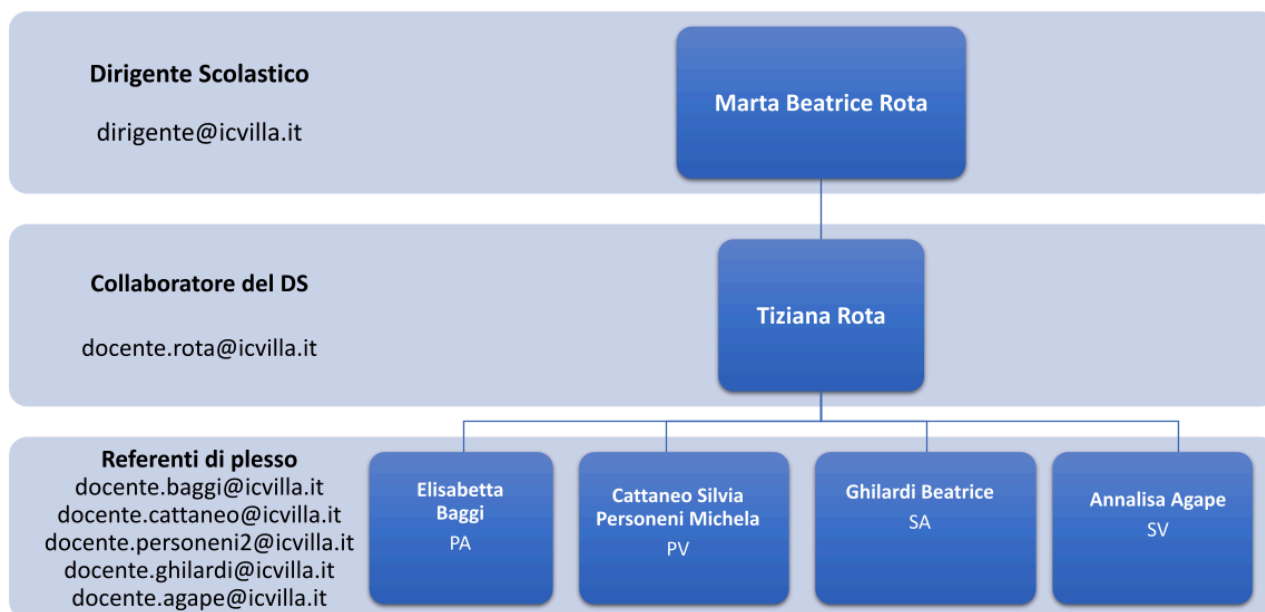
Dirigente Scolastico

dirigente@icvilla.it

Marta Beatrice Rota

Collaboratore del DS

docente.rota@icvilla.it

Tiziana Rota

Referenti di plesso
docente.baggi@icvilla.it
docente.cattaneo@icvilla.it
docente.personeni2@icvilla.it
docente.ghilardi@icvilla.it
docente.agape@icvilla.it

Elisabetta Baggi
PA

Cattaneo Silvia
Personeni Michela
PV

Ghilardi Beatrice
SA

Annalisa Agape
SV